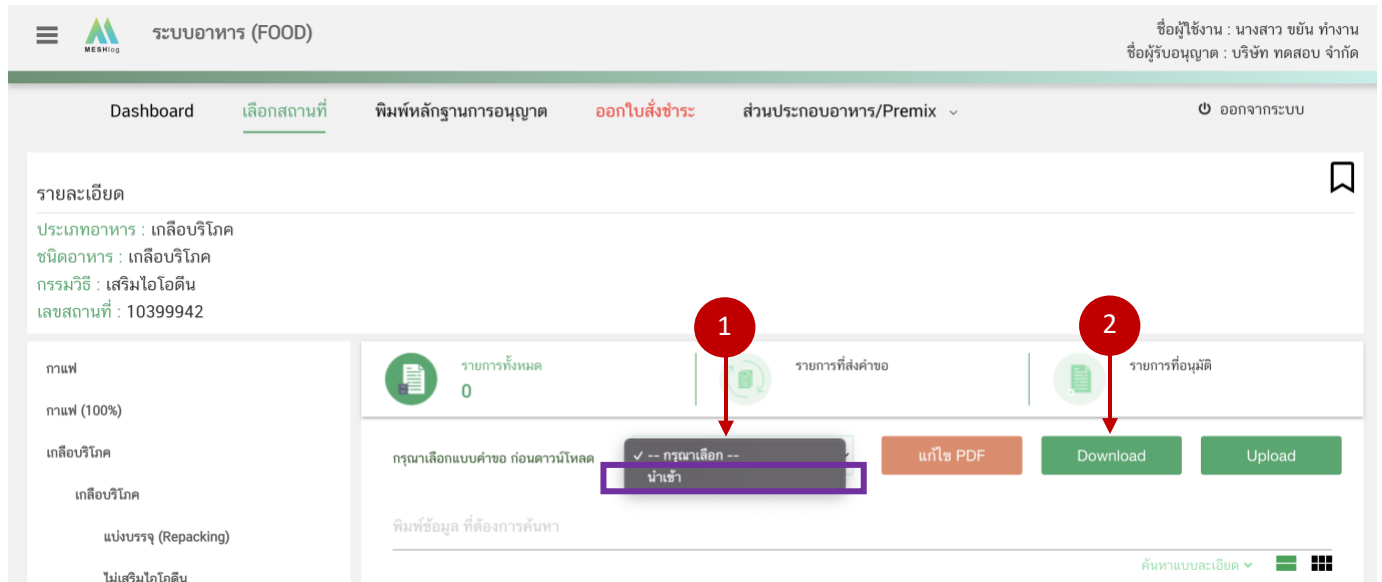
MESHlog

ระบบอาหาร (FOOD)

ชื่อผู้ใช้งาน : นางสาว ขยัน ทำงาน
ชื่อผู้รับอนุญาต : บริษัท ทดสอบ จำกัด

Dashboard เลือกสถานที่ พิมพ์หลักฐานการอนุญาต ออกใบสั่งชำระ ส่วนประกอบอาหาร/Premix ออกจากระบบ

รายละเอียด

ประเภทอาหาร : เกลือบริโภค
ชนิดอาหาร : เกลือบริโภค
กรรมวิธี : เสริมไอโอดีน
เลขสถานที่ : 10399942

กาแฟ
กาแฟ (100%)
เกลือบริโภค
เกลือบริโภค
แบ่งบรรจุ (Repacking)
ไม่เสริมไอโอดีน

1

2

รายการทั้งหมด
0
รายการที่ส่งคำขอ
รายการที่อนุมัติ

กรุณาเลือกแบบคำขอ ก่อนดาวน์โหลด
✓ -- กรุณาเลือก --
นำเข้า
แก้ไข PDF
Download
Upload

พิมพ์ข้อมูล ที่ต้องการค้นหา

ค้นหาแบบละเอียด